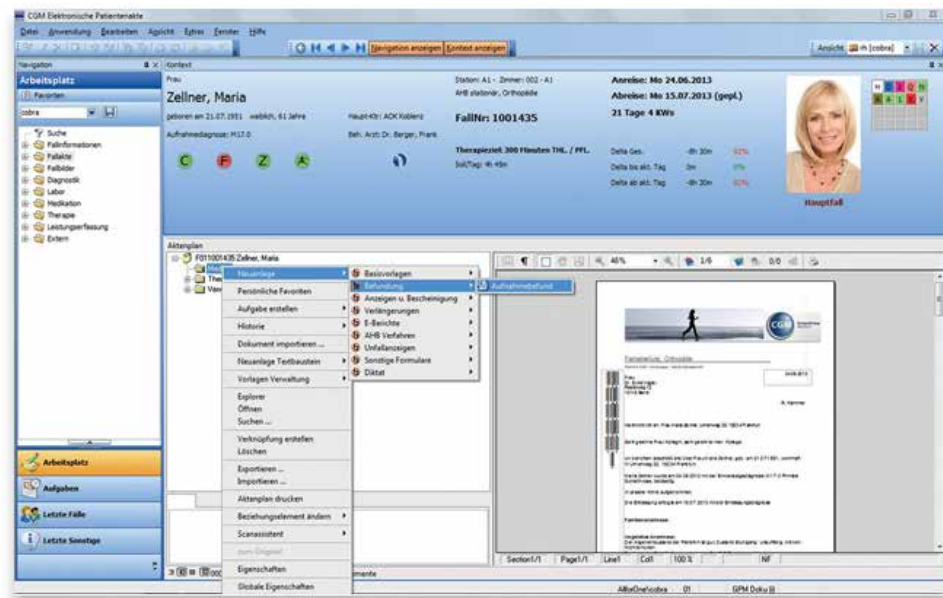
CGM Elektronische Patientenakte

Datei Anwendung Bearbeiten Ansicht Extras Fenster Hilfe

Navigation anzeigen Kontext anzeigen

Ansicht: rh [cobra]

Navigation

Kontext

Arbeitsplatz

Favoriten

cobra

Suche
Fallinformationen
Fallakte
Fallbilder
Diagnostik
Labor
Medikation
Therapie
Leistungserfassung
Extern

Arbeitsplatz

Aufgaben

Letzte Fälle

Letzte Sonstige

Frau

Zellner, Maria

geboren am 21.07.1951 weiblich, 61 Jahre

Aufnahmediagnose: M17.0

Station: A1 - Zimmer: 002 - A1

AHB stationär, Orthopädie

Haupt-Ktr: AOK Koblenz

Beh. Arzt: Dr. Berger, Frank

FallNr: 1001435

Therapieziel: 300 Minuten THL. / PFL.

Soll/Tag: 4h 49m

Anreise: Mo 24.06.2013

Abreise: Mo 15.07.2013 (gepl.)

21 Tage 4 KWs

Delta Ges.

Delta bis akt. Tag

Delta ab akt. Tag

Hauptfall

Aktenplan

F011001435 Zellner, Maria

Neuanlage
Persönliche Favoriten
Aufgabe erstellen
Historie
Dokument importieren ...
Neuanlage Textbaustein
Vorlagen Verwaltung
Explorer
Öffnen
Suchen ...
Verknüpfung erstellen
Löschen
Exportieren ...
Importieren ...
Aktenplan drucken
Beziehungselement ändern
Scanassistent
zum Original
Eigenschaften
Globale Eigenschaften

Basisvorlagen
Befundung
Anzeigen u. Bescheinigung
Verlängerungen
E-Berichte
AHB Verfahren
Unfallanzeigen
Sonstige Formulare
Diktat

Aufnahmebefund

46%

1/6

0/0

Section1/1 Page1/1 Line1 Col1 100 % NF

AllesOne\cobra 01 GPM Doku

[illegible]